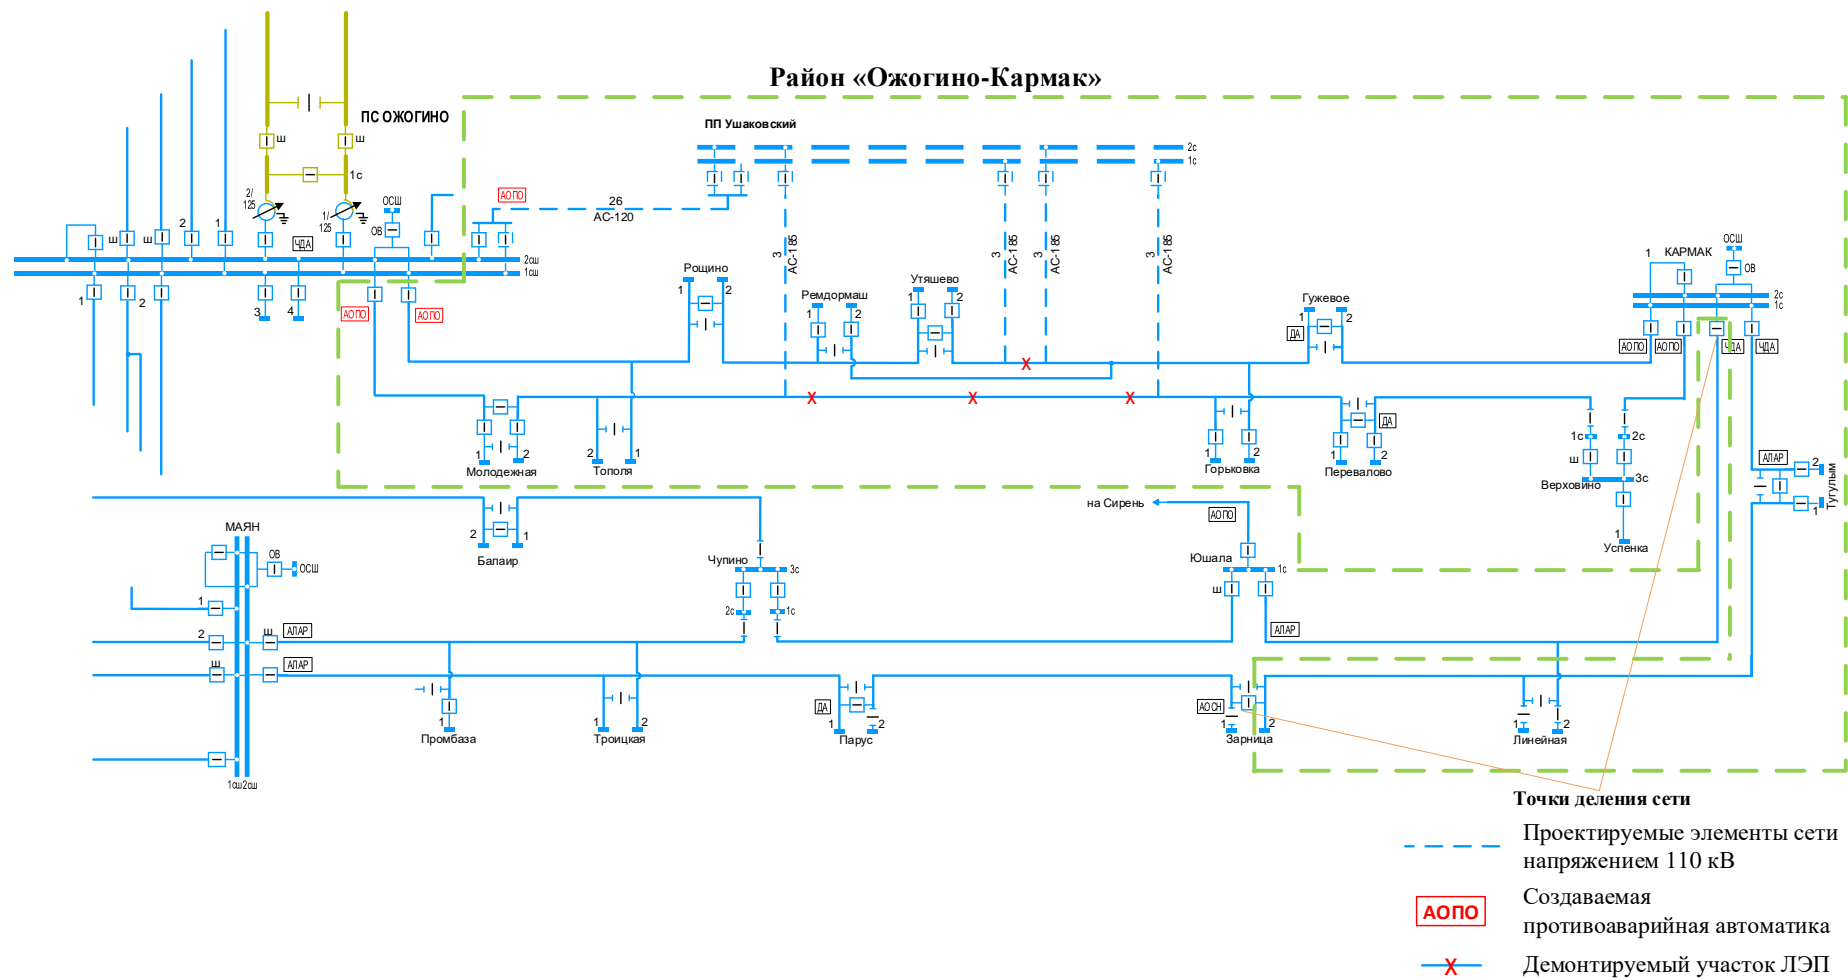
Район «Ожогино-Кармак»

ПС ОЖОГИНО

ш ш 1с

2/125 1/125

ОСШ ОВ

ш ш 2 1

ЧДА

2сш 1сш

1 2 3 4

АОПО АОПО АОПО

26 АС-120

ПП Ушаковский

2с 1с

3 АС-185 3 АС-185 3 АС-185 3 АС-185

Рощино 1 2

Ремдормаш 1 2

Утяшево 1 2

Гужевое ДА 1 2

КАРМАК 1 ОСШ ОВ 2с 1с

АОПО АОПО ЧДА ЧДА

1 2 Молодежная

2 1 Тополя

1 2 Горьковка

ДА 1 2 Перевалово

1с 2с ш 1 3с Верховино 1 Успенка

АПАР 2 Тугулым 1

Балаир 2 1

на Сирень

АОПО

Юшала ш 1с АПАР

МАЯН ОВ ОСШ 1 2 ш АПАР ш АПАР 1сш 2сш

Чупино 3с 2с 1с

Промбаза 1

Троицкая 1 2

ДА Парус 1 2

АОСН Зарница 1 2

Линейная 1 2

Точки деления сети

Проектируемые элементы сети напряжением 110 кВ

АОПО Создаваемая противоаварийная автоматика

Демонтируемый участок ЛЭП